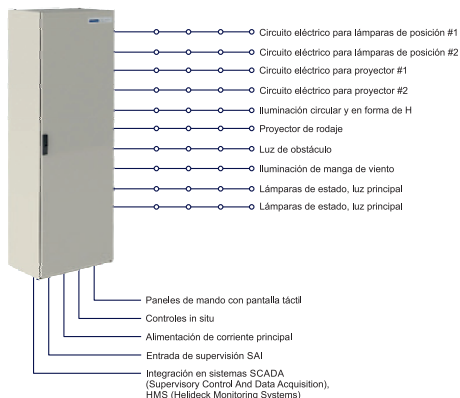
Circuito eléctrico para lámparas de posición #1
Circuito eléctrico para lámparas de posición #2
Circuito eléctrico para proyector #1
Circuito eléctrico para proyector #2
Iluminación circular y en forma de H
Proyector de rodaje
Luz de obstáculo
Iluminación de manga de viento
Lámparas de estado, luz principal
Lámparas de estado, luz principal

Paneles de mando con pantalla táctil
Controles in situ
Alimentación de corriente principal
Entrada de supervisión SAI
Integración en sistemas SCADA (Supervisory Control And Data Acquisition), HMS (Helideck Monitoring Systems)